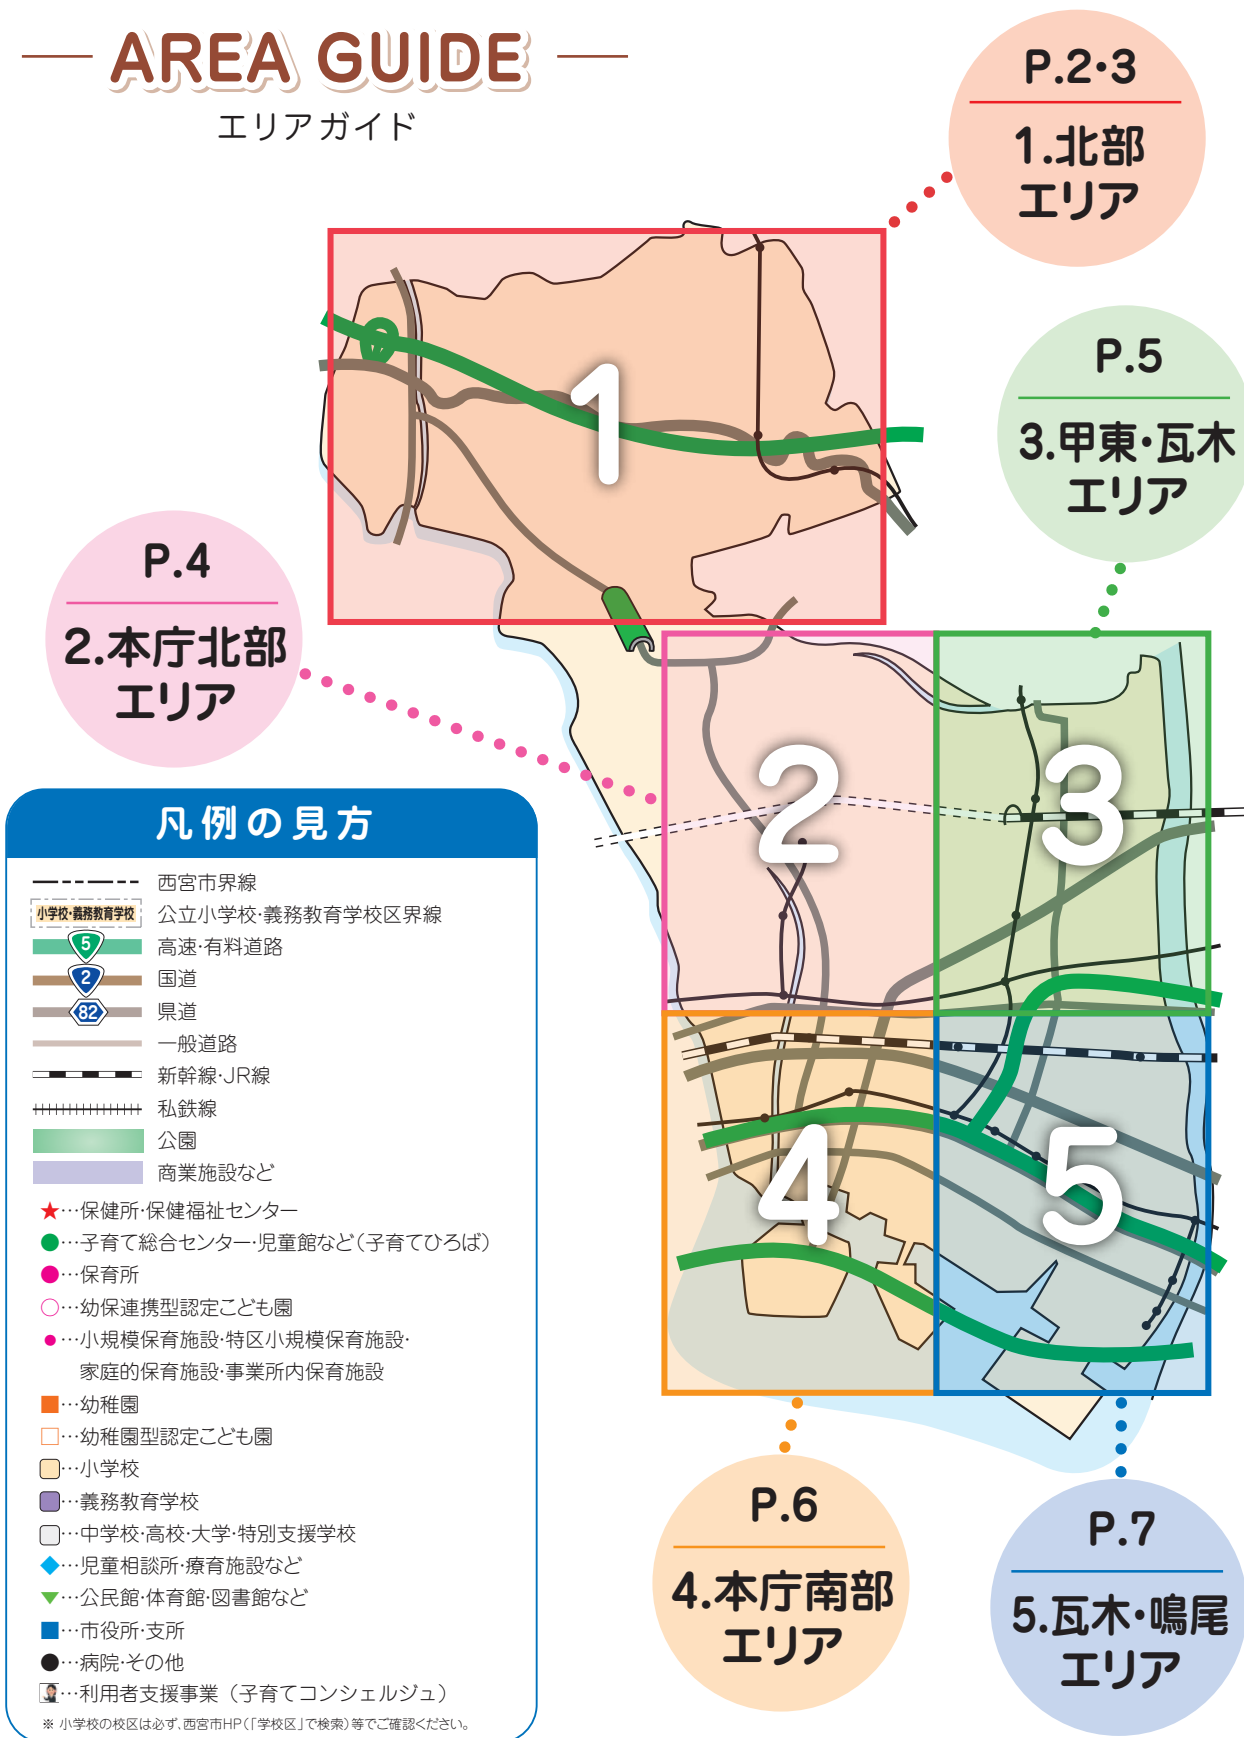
AREA GUIDE
エリアガイド

P.2･3
1.北部エリア

P.5
3.甲東･瓦木エリア

P.4
2.本庁北部エリア

1
2
3
4
5

凡例の見方
西宮市界線
小学校･義務教育学校 公立小学校･義務教育学校区界線
5 高速･有料道路
2 国道
82 県道
一般道路
新幹線･JR線
私鉄線
公園
商業施設など
★…保健所･保健福祉センター
●…子育て総合センター･児童館など（子育てひろば）
●…保育所
○…幼保連携型認定こども園
●…小規模保育施設･特区小規模保育施設･家庭的保育施設･事業所内保育施設
■…幼稚園
□…幼稚園型認定こども園
□…小学校
□…義務教育学校
□…中学校･高校･大学･特別支援学校
◆…児童相談所･療育施設など
▼…公民館･体育館･図書館など
■…市役所･支所
●…病院･その他
…利用者支援事業（子育てコンシェルジュ）
※ 小学校の校区は必ず、西宮市HP（「学校区」で検索）等でご確認ください。

P.6
4.本庁南部エリア

P.7
5.瓦木･鳴尾エリア